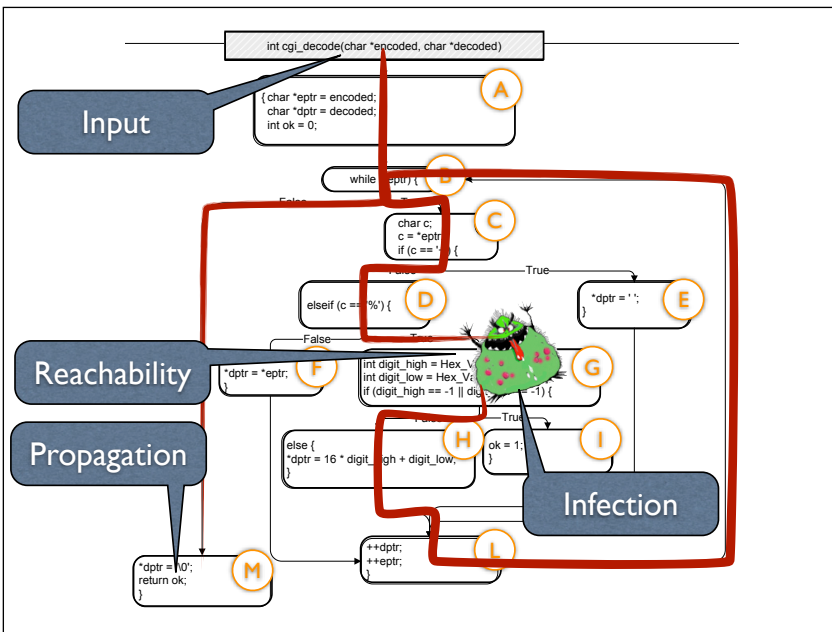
int cgi_decode(char *encoded, char *decoded)

Input

A

{ char *eptr = encoded;
char *dptr = decoded;
int ok = 0;

while (*eptr) {

B

False

True

C

char c;
c = *eptr;
if (c == '+') {

False

True

D

elseif (c == '%') {

E

*dptr = ' ';
}

False

True

Reachability

F

*dptr = *eptr;
}

G

int digit_high = Hex_V
int digit_low = Hex_V
if (digit_high == -1 || dig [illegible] -1) {

False

True

Propagation

H

else {
*dptr = 16 * digit_high + digit_low;
}

I

ok = 1;
}

Infection

M

*dptr = '\0';
return ok;
}

++dptr;
++eptr;
}

L